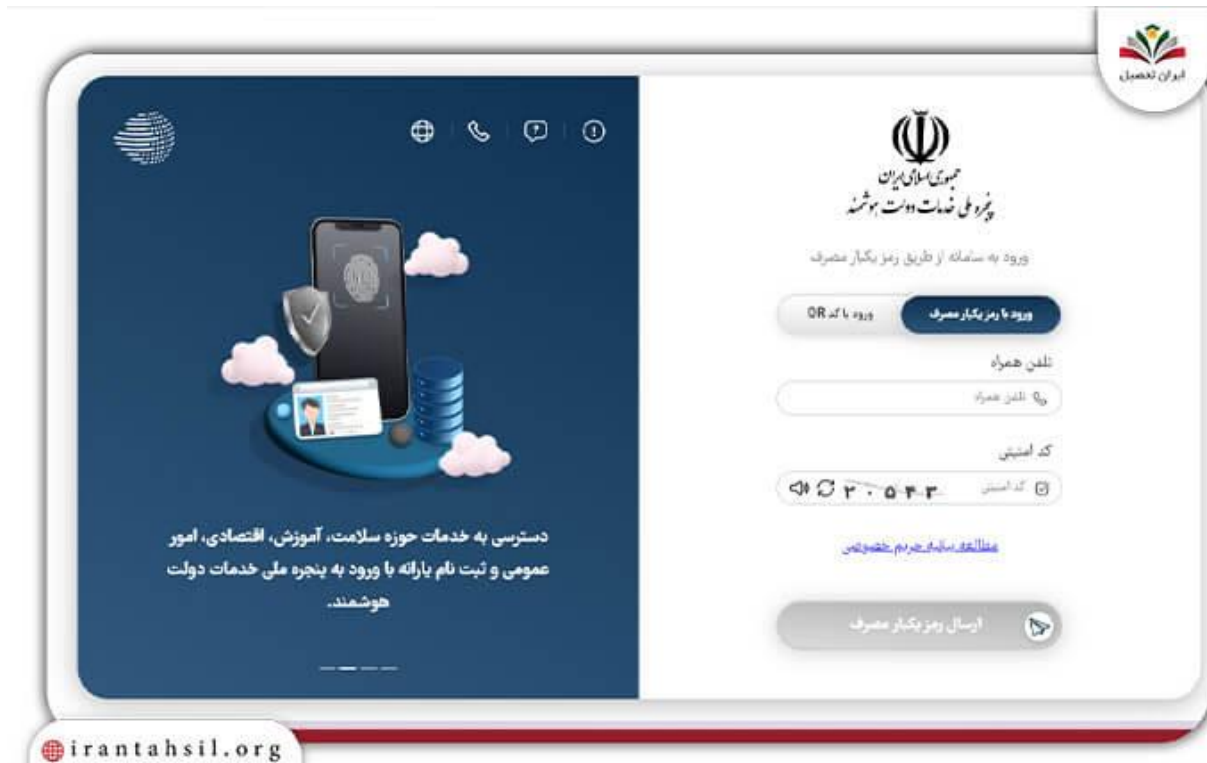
ایران تحصیل

جمهوری اسلامی ایران
پنجره ملی خدمات دولت هوشمند

ورود به سامانه از طریق رمز یکبار مصرف

ورود با رمز یکبار مصرف
ورود با کد QR

تلفن همراه
تلفن همراه

کد امنیتی
کد امنیتی
۲۰۵۴۳

مطالعه سیاست حریم خصوصی

ارسال رمز یکبار مصرف

دسترسی به خدمات حوزه سلامت، آموزش، اقتصادی، امور عمومی و ثبت نام یارانه با ورود به پنجره ملی خدمات دولت هوشمند.

irantahsil.org